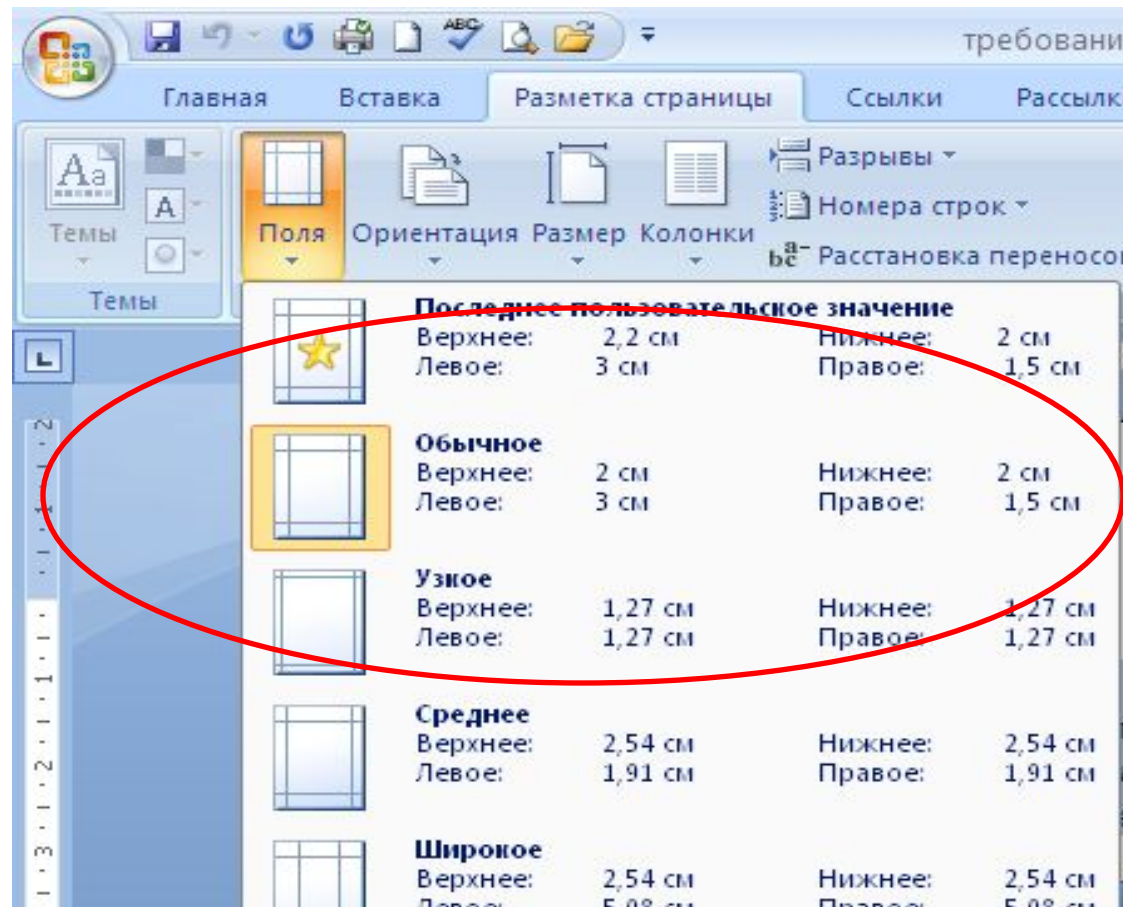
требовани

Главная Вставка Разметка страницы Ссылки Рассылк

Темы

Темы

Поля Ориентация Размер Колонки

Разрывы

Номера строк

Расстановка переносо

Последнее пользовательское значение
Верхнее: 2,2 см Нижнее: 2 см
Левое: 3 см Правое: 1,5 см

Обычное
Верхнее: 2 см Нижнее: 2 см
Левое: 3 см Правое: 1,5 см

Узкое
Верхнее: 1,27 см Нижнее: 1,27 см
Левое: 1,27 см Правое: 1,27 см

Среднее
Верхнее: 2,54 см Нижнее: 2,54 см
Левое: 1,91 см Правое: 1,91 см

Широкое
Верхнее: 2,54 см Нижнее: 2,54 см
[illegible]